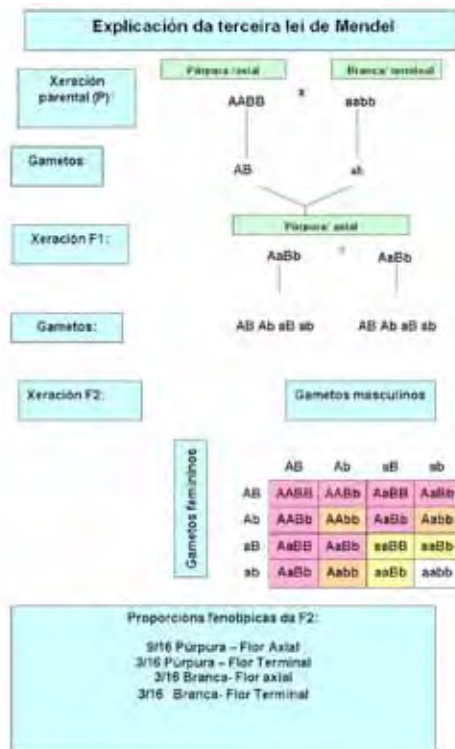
Explicación da terceira lei de Mendel

Xeración parental (P):

Púrpura / axial

Branca / terminal

AABB x aabb

Gametos:

AB

ab

Xeración F1:

Púrpura / axial

AaBb x AaBb

Gametos:

AB Ab aB ab

AB Ab aB ab

Xeración F2:

Gametos masculinos

Gametos femininos

| | AB | Ab | aB | ab |
|---|---|---|---|---|
| AB | AABB | AABb | AaBB | AaBb |
| Ab | AABb | AAbb | AaBb | Aabb |
| aB | AaBB | AaBb | aaBB | aaBb |
| ab | AaBb | Aabb | aaBb | aabb |

Proporcions fenotipicas da F2:

9/16 Púrpura – Flor Axial
3/16 Púrpura – Flor Terminal
3/16 Branca- Flor axial
3/16 Branca- Flor Terminal